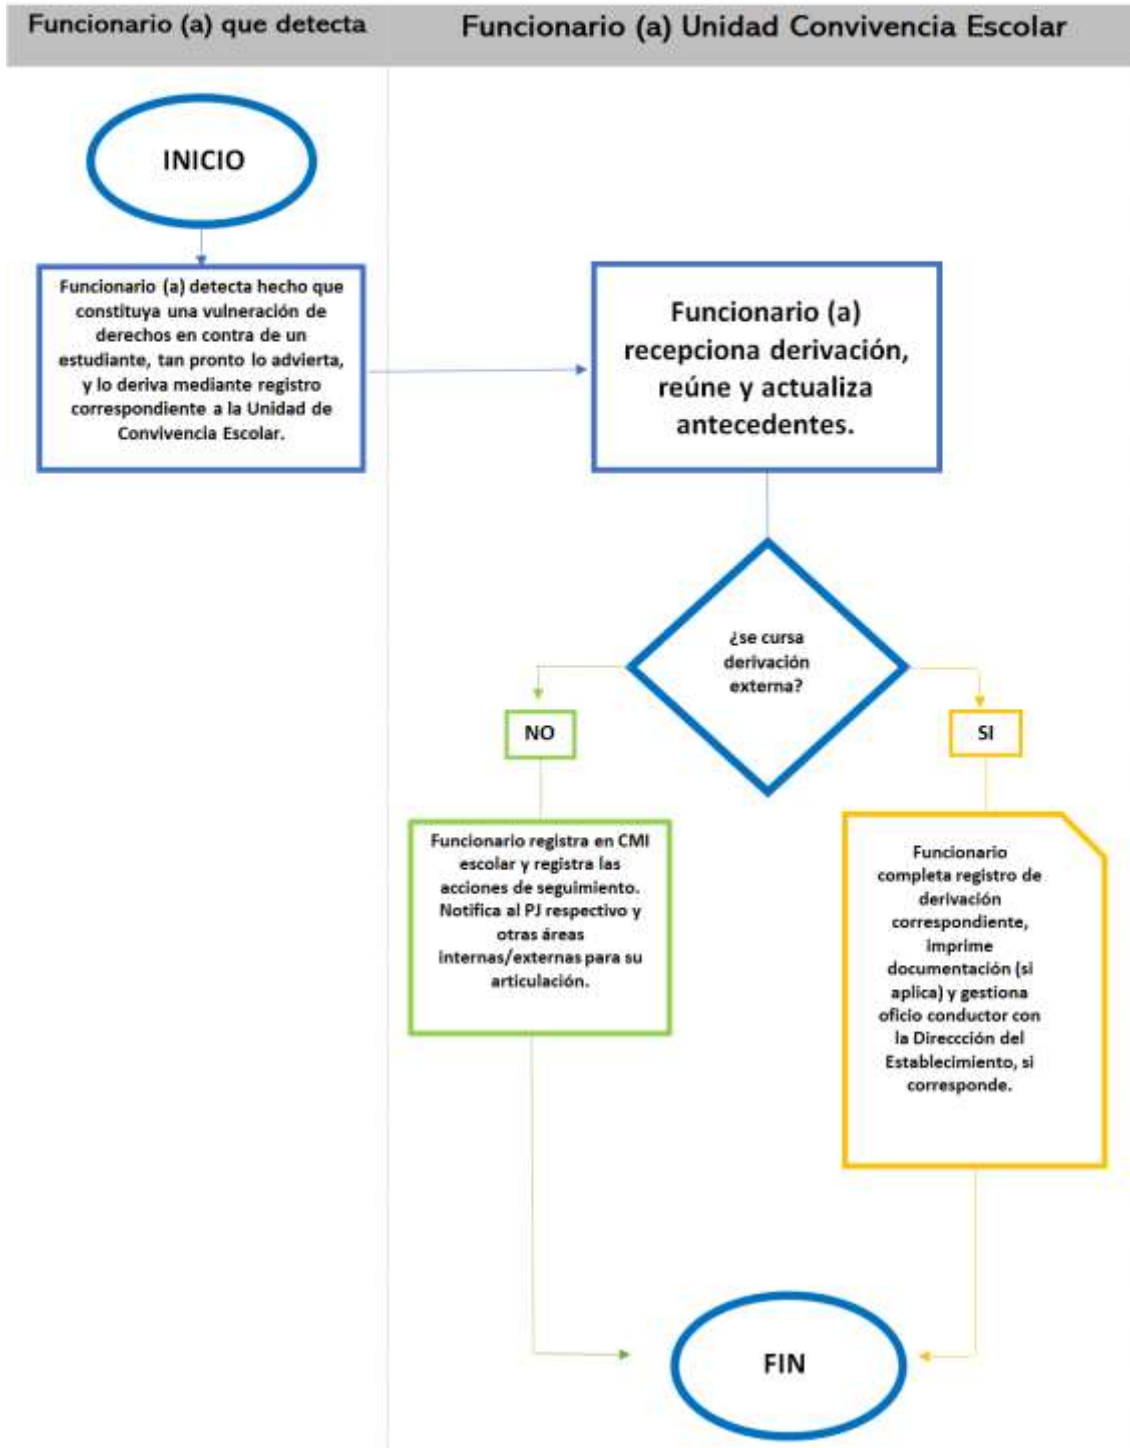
Funcionario (a) que detecta

Funcionario (a) Unidad Convivencia Escolar

INICIO

Funcionario (a) detecta hecho que constituya una vulneración de derechos en contra de un estudiante, tan pronto lo advierta, y lo deriva mediante registro correspondiente a la Unidad de Convivencia Escolar.

Funcionario (a) recepciona derivación, reúne y actualiza antecedentes.

¿se cursa derivación externa?

NO

SI

Funcionario registra en CMI escolar y registra las acciones de seguimiento. Notifica al PJ respectivo y otras áreas internas/externas para su articulación.

Funcionario completa registro de derivación correspondiente, imprime documentación (si aplica) y gestiona oficio conductor con la Direccción del Establecimiento, si corresponde.

FIN